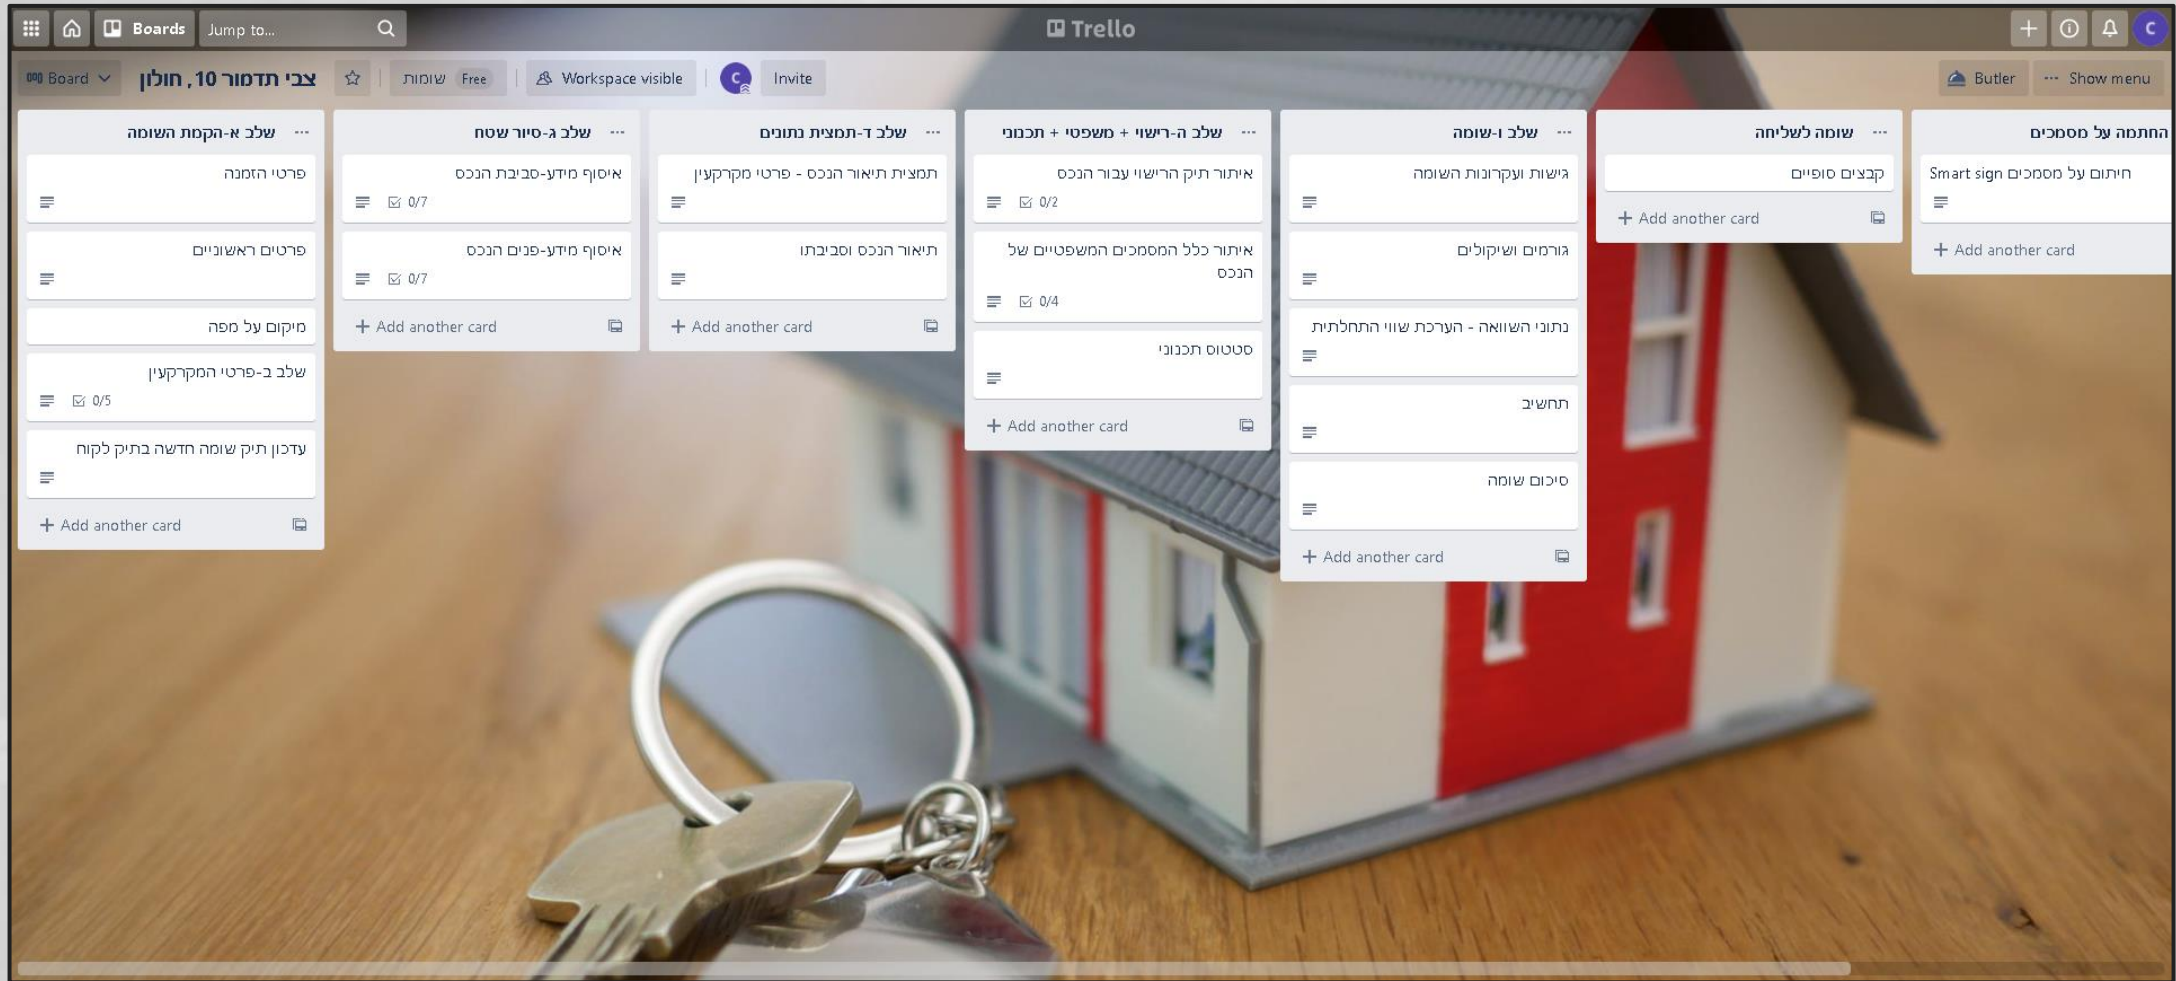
Boards Jump to...

Trello

C

Board צבי תדמור 10, חולון שומות Free Workspace visible C Invite

Butler ··· Show menu

שלב א-הקמת השומה ···

פרטי הזמנה

פרטים ראשוניים

מיקום על מפה

שלב ב-פרטי המקרקעין
0/5

עדכון תיק שומה חדשה בתיק לקוח

+ Add another card

שלב ג-סיור שטח ···

איסוף מידע-סביבת הנכס
0/7

איסוף מידע-פנים הנכס
0/7

+ Add another card

שלב ד-תמצית נתונים ···

תמצית תיאור הנכס - פרטי מקרקעין

תיאור הנכס וסביבתו

+ Add another card

שלב ה-רישוי + משפטי + תכנוני ···

איתור תיק הרישוי עבור הנכס
0/2

איתור כלל המסמכים המשפטיים של הנכס
0/4

סטטוס תכנוני

+ Add another card

שלב ו-שומה ···

גישות ועקרונות השומה

גורמים ושיקולים

נתוני השוואה - הערכת שווי התחלתית

תחשיב

סיכום שומה

+ Add another card

שומה לשליחה ···

קבצים סופיים

+ Add another card

החתמה על מסמכים

Smart sign חיתום על מסמכים

+ Add another card